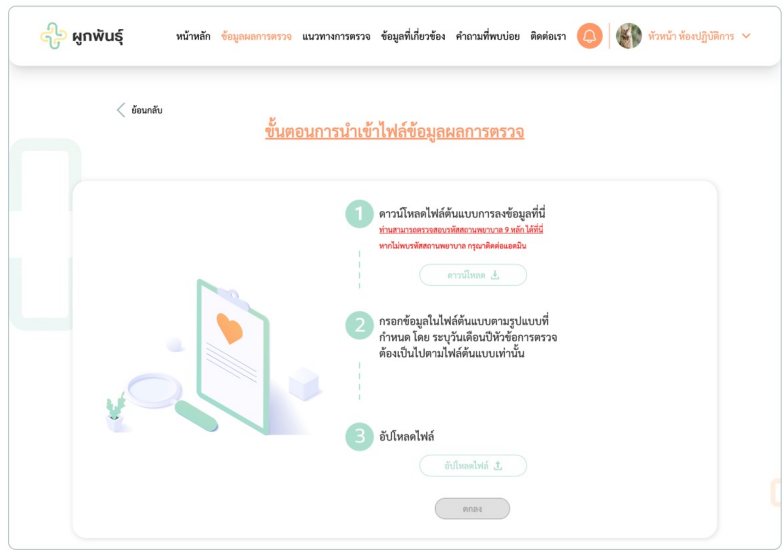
ผูกพันธุ์

หน้าหลัก ข้อมูลผลการตรวจ แนวทางการตรวจ ข้อมูลที่เกี่ยวข้อง คำถามที่พบบ่อย ติดต่อเรา

หัวหน้า ห้องปฏิบัติการ

ย้อนกลับ

ขั้นตอนการนำเข้าไฟล์ข้อมูลผลการตรวจ

1 ดาวน์โหลดไฟล์ต้นแบบการลงข้อมูลที่นี่

ท่านสามารถตรวจสอบรหัสสถานพยาบาล 9 หลัก ได้ที่นี่

หากไม่พบรหัสสถานพยาบาล กรุณาติดต่อแอดมิน

ดาวน์โหลด

2 กรอกข้อมูลในไฟล์ต้นแบบตามรูปแบบที่กำหนด โดย ระบุวันเดือนปีหัวข้อการตรวจ ต้องเป็นไปตามไฟล์ต้นแบบเท่านั้น

3 อัปโหลดไฟล์

อัปโหลดไฟล์

ตกลง